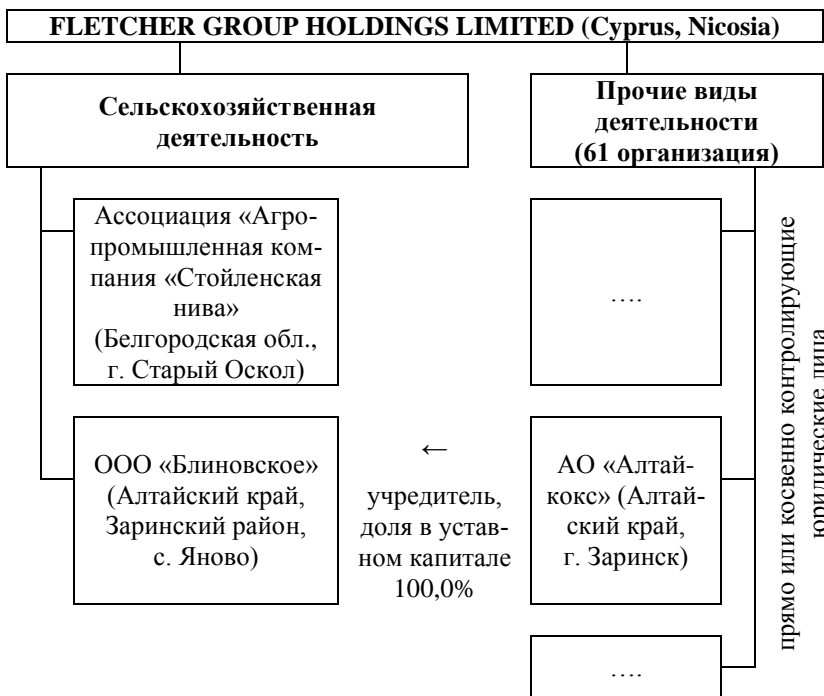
FLETCHER GROUP HOLDINGS LIMITED (Cyprus, Nicosia)

Сельскохозяйственная деятельность

Прочие виды деятельности (61 организация)

Ассоциация «Агропромышленная компания «Стойленская нива» (Белгородская обл., г. Старый Оскол)

....

ООО «Блиновское» (Алтайский край, Заринский район, с. Яново)

←
учредитель, доля в уставном капитале 100,0%

АО «Алтай-кокс» (Алтайский край, г. Заринск)

....

прямо или косвенно контролирующие юридические лица